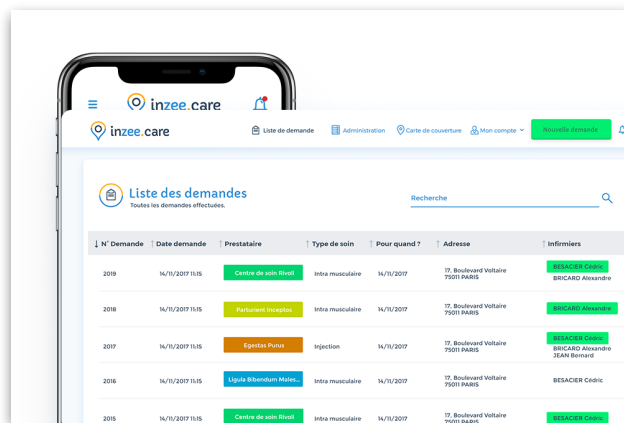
inzee.care

inzee.care

Liste de demande

Administration

Carte de couverture

Mon compte

Nouvelle demande

Liste des demandes

Toutes les demandes effectuées.

Recherche

| N° Demande | Date demande | Prestataire | Type de soin | Pour quand ? | Adresse | Infirmiers |
|---|---|---|---|---|---|---|
| 2019 | 14/11/2017 11:15 | Centre de soin Rivoli | Intra musculaire | 14/11/2017 | 17, Boulevard Voltaire 75011 PARIS | BESACIER Cédric BRICARD Alexandre |
| 2018 | 14/11/2017 11:15 | Parturient Inceptos | Intra musculaire | 14/11/2017 | 17, Boulevard Voltaire 75011 PARIS | BRICARD Alexandre |
| 2017 | 14/11/2017 11:15 | Egestas Purus | Injection | 14/11/2017 | 17, Boulevard Voltaire 75011 PARIS | BESACIER Cédric BRICARD Alexandre JEAN Bernard |
| 2016 | 14/11/2017 11:15 | Ligula Bibendum Malesu... | Intra musculaire | 14/11/2017 | 17, Boulevard Voltaire 75011 PARIS | BESACIER Cédric |
| 2015 | 14/11/2017 11:15 | Centre de soin Rivoli | Intra musculaire | 14/11/2017 | 17, Boulevard Voltaire | BESACIER Cédric |